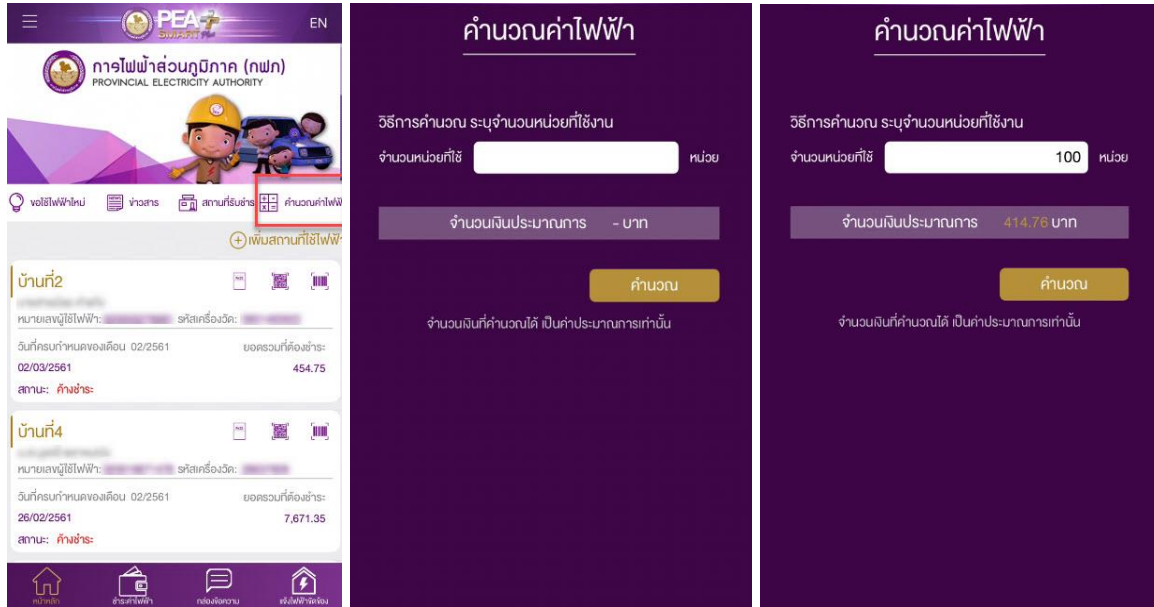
PEA Smart Plus

EN

การไฟฟ้าส่วนภูมิภาค (กฟภ)
PROVINCIAL ELECTRICITY AUTHORITY

ขอใช้ไฟฟ้าใหม่ ข่าวสาร สถานที่รับชำระ คำนวณค่าไฟฟ้

เพิ่มสถานที่ใช้ไฟฟ้

บ้านที่2
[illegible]
หมายเลขผู้ใช้ไฟฟ้า: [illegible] รหัสเครื่องวัด: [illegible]
วันที่ครบกำหนดของเดือน 02/2561 ยอดรวมที่ต้องชำระ
02/03/2561 454.75
สถานะ: ค้างชำระ

บ้านที่4
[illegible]
หมายเลขผู้ใช้ไฟฟ้า: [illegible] รหัสเครื่องวัด: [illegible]
วันที่ครบกำหนดของเดือน 02/2561 ยอดรวมที่ต้องชำระ
26/02/2561 7,671.35
สถานะ: ค้างชำระ

หน้าหลัก ชำระค่าไฟฟ้า กล่องข้อความ แจ้งไฟฟ้าขัดข้อง

คำนวณค่าไฟฟ้า

วิธีการคำนวณ ระบุจำนวนหน่วยที่ใช้งาน
จำนวนหน่วยที่ใช้ หน่วย

จำนวนเงินประมาณการ - บาท

คำนวณ

จำนวนเงินที่คำนวณได้ เป็นค่าประมาณการเท่านั้น

คำนวณค่าไฟฟ้า

วิธีการคำนวณ ระบุจำนวนหน่วยที่ใช้งาน
จำนวนหน่วยที่ใช้ 100 หน่วย

จำนวนเงินประมาณการ 414.76 บาท

คำนวณ

จำนวนเงินที่คำนวณได้ เป็นค่าประมาณการเท่านั้น